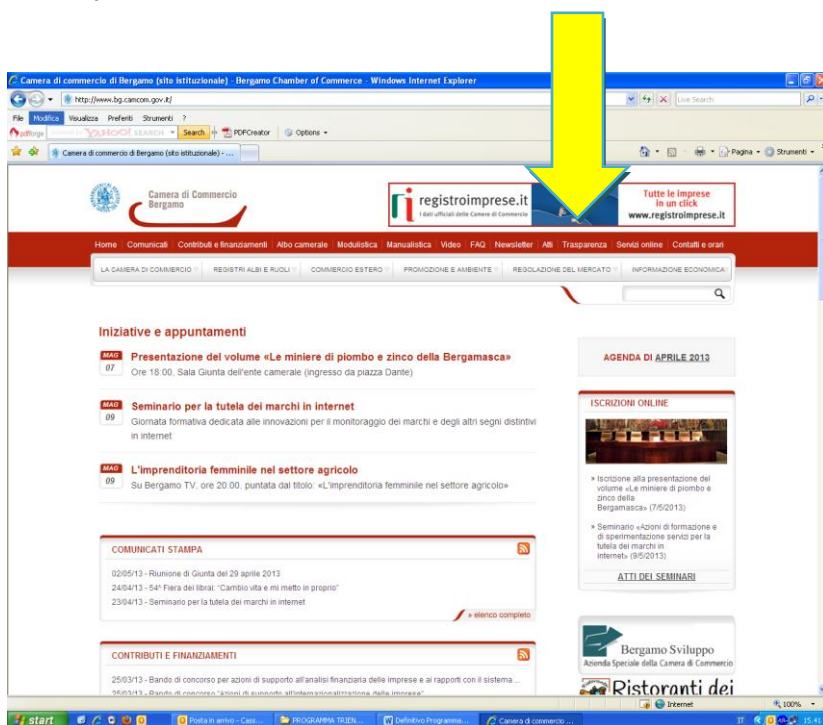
Camera di commercio di Bergamo (sito istituzionale) - Bergamo Chamber of Commerce - Windows Internet Explorer

http://www.bg.camcom.gov.it/

Live Search

File Modifica Visualizza Preferiti Strumenti ?

pdfforge YAHOO! SEARCH Search PDFCreator Options

Camera di commercio di Bergamo (sito istituzionale) - ...

Pagina Strumenti

Camera di Commercio Bergamo

registroimprese.it
I dati ufficiali delle Camere di Commercio

Tutte le imprese in un click www.registroimprese.it

Home | Comunicati | Contributi e finanziamenti | Albo camerale | Modulistica | Manualistica | Video | FAQ | Newsletter | Atti | Trasparenza | Servizi online | Contatti e orari

LA CAMERA DI COMMERCIO | REGISTRI ALBI E RUOLI | COMMERCIO ESTERO | PROMOZIONE E AMBIENTE | REGOLAZIONE DEL MERCATO | INFORMAZIONE ECONOMICA

Iniziative e appuntamenti

MAG 07 Presentazione del volume «Le miniere di piombo e zinco della Bergamasca»
Ore 18.00, Sala Giunta dell'ente camerale (ingresso da piazza Dante)

MAG 09 Seminario per la tutela dei marchi in internet
Giornata formativa dedicata alle innovazioni per il monitoraggio dei marchi e degli altri segni distintivi in internet

MAG 09 L'imprenditoria femminile nel settore agricolo
Su Bergamo TV, ore 20.00, puntata dal titolo: «L'imprenditoria femminile nel settore agricolo»

AGENDA DI APRILE 2013

ISCRIZIONI ONLINE

» Iscrizione alla presentazione del volume «Le miniere di piombo e zinco della Bergamasca» (7/5/2013)

» Seminario «Azioni di formazione e di sperimentazione servizi per la tutela dei marchi in internet» (9/5/2013)

ATTI DEI SEMINARI

COMUNICATI STAMPA

02/05/13 - Riunione di Giunta del 29 aprile 2013
24/04/13 - 54ª Fiera dei librai: "Cambio vita e mi metto in proprio"
23/04/13 - Seminario per la tutela dei marchi in internet

» elenco completo

CONTRIBUTI E FINANZIAMENTI

25/03/13 - Bando di concorso per azioni di supporto all'analisi finanziaria delle imprese e ai rapporti con il sistema ...
25/03/13 - Bando di concorso "azioni di supporto all'internazionalizzazione delle imprese"

Bergamo Sviluppo
Azienda Speciale della Camera di Commercio

Ristoranti dei

Internet 100%

start | Posta in arrivo - Cass... | PROGRAMMA TRIEN... | Definitivo Programma... | Camera di commercio ... | IT 15.41